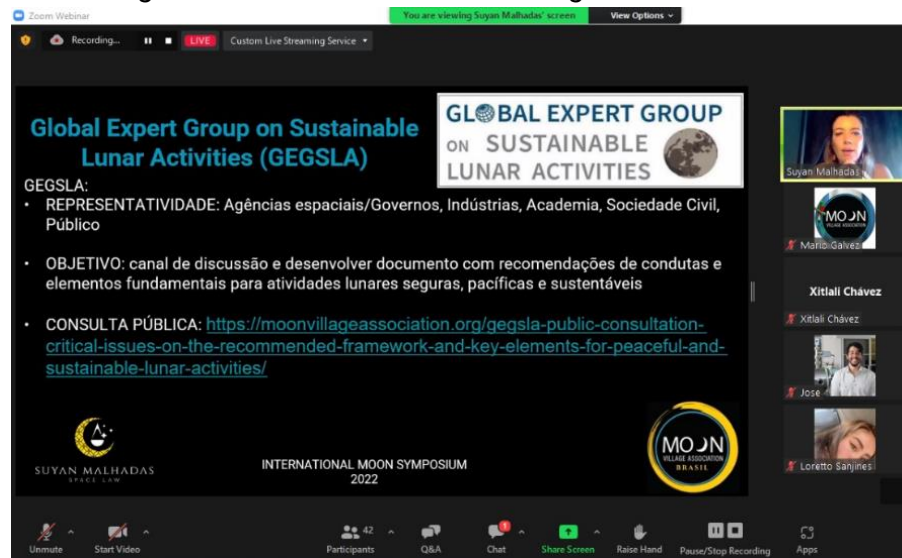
Zoom Webinar

You are viewing Suyan Malhadas' screen

View Options

Recording...

LIVE

Custom Live Streaming Service

Global Expert Group on Sustainable Lunar Activities (GEGSLA)

GLOBAL EXPERT GROUP ON SUSTAINABLE LUNAR ACTIVITIES

GEGSLA:

• REPRESENTATIVIDADE: Agências espaciais/Governos, Indústrias, Academia, Sociedade Civil, Público

• OBJETIVO: canal de discussão e desenvolver documento com recomendações de condutas e elementos fundamentais para atividades lunares seguras, pacíficas e sustentáveis

• CONSULTA PÚBLICA: https://moonvillageassociation.org/gegsla-public-consultation-critical-issues-on-the-recommended-framework-and-key-elements-for-peaceful-and-sustainable-lunar-activities/

SUYAN MALHADAS SPACE LAW

INTERNATIONAL MOON SYMPOSIUM 2022

MOON VILLAGE ASSOCIATION BRASIL

Suyan Malhadas

MOON VILLAGE ASSOCIATION

Mario Galvez

Xitlali Chávez

Xitlali Chávez

Jose

Loretto Sanjines

Unmute

Start Video

42 Participants

Q&A

Chat

Share Screen

Raise Hand

Pause/Stop Recording

Apps